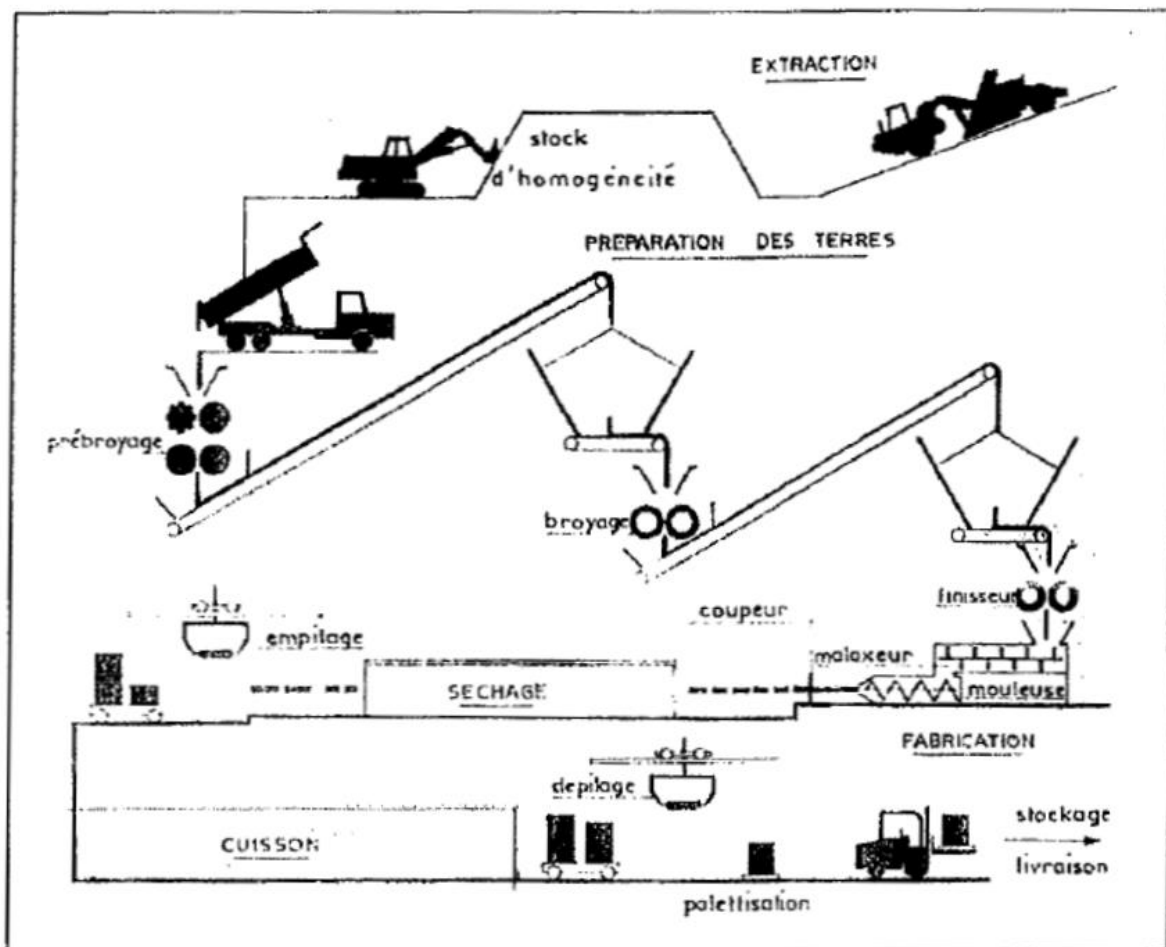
EXTRACTION

stock d'homogénéité

PREPARATION DES TERRES

prébroyage

broyage

finisseur

coupeur

empilage

malaxeur

SECHAGE

mouleuse

FABRICATION

depilage

stockage

CUISSON

livraison

palettisation